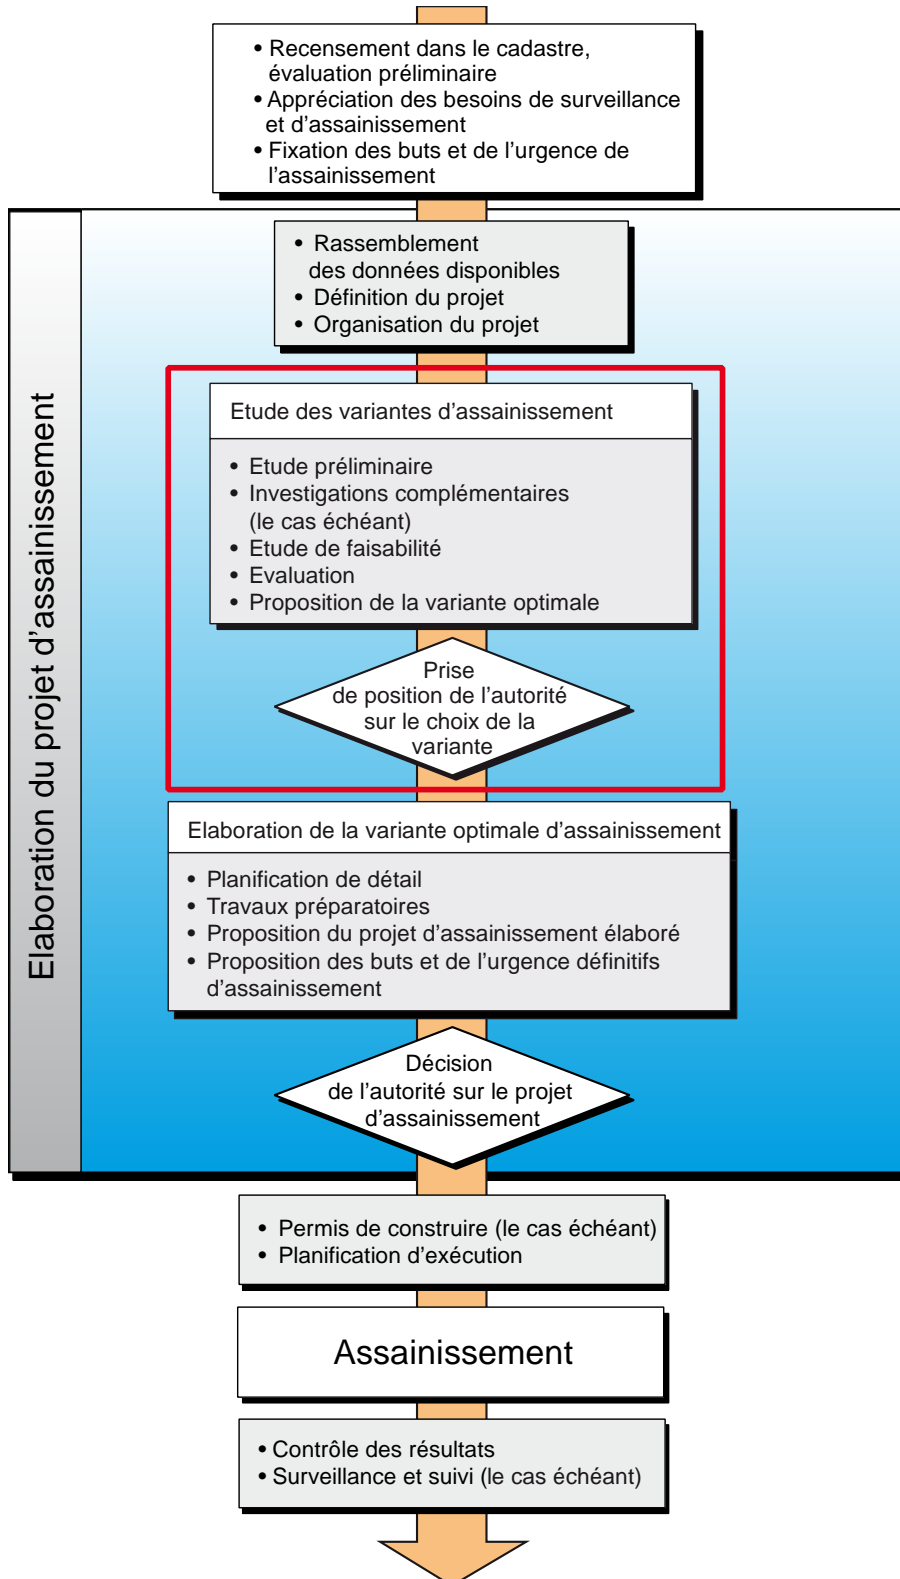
• Recensement dans le cadastre, évaluation préliminaire
• Appréciation des besoins de surveillance et d'assainissement
• Fixation des buts et de l'urgence de l'assainissement

Elaboration du projet d'assainissement

• Rassemblement des données disponibles
• Définition du projet
• Organisation du projet

Etude des variantes d'assainissement

• Etude préliminaire
• Investigations complémentaires (le cas échéant)
• Etude de faisabilité
• Evaluation
• Proposition de la variante optimale

Prise de position de l'autorité sur le choix de la variante

Elaboration de la variante optimale d'assainissement

• Planification de détail
• Travaux préparatoires
• Proposition du projet d'assainissement élaboré
• Proposition des buts et de l'urgence définitifs d'assainissement

Décision de l'autorité sur le projet d'assainissement

• Permis de construire (le cas échéant)
• Planification d'exécution

Assainissement

• Contrôle des résultats
• Surveillance et suivi (le cas échéant)